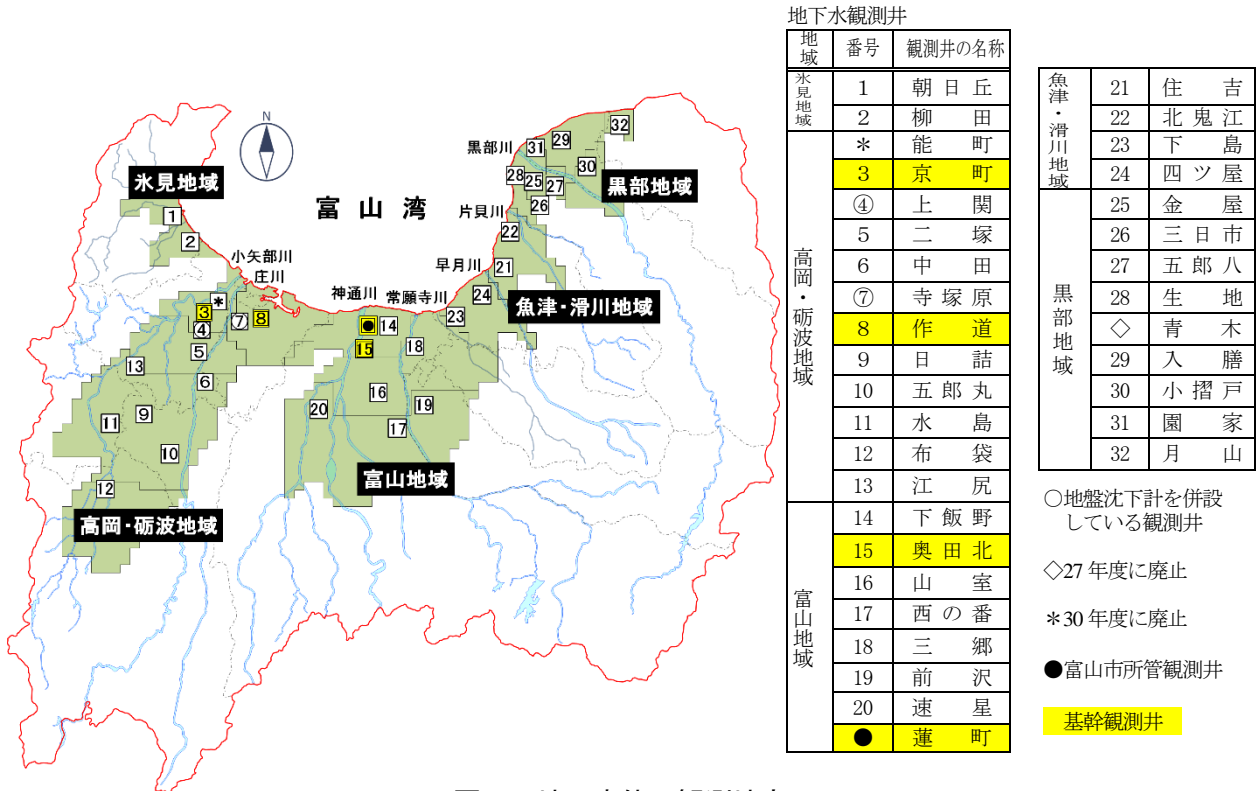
氷見地域

富山湾

黒部地域

魚津・滑川地域

富山地域

高岡・砺波地域

黒部川
片貝川
早月川
常願寺川
神通川
小矢部川
庄川

N

1 2 * 3 4 7 8 5 6 13 9 11 10 12 ● 14 15 18 16 19 20 17 23 24 21 22 26 28 25 27 31 29 30 32

地下水観測井

| 地域 | 番号 | 観測井の名称 |
|---|---|---|
| 氷見地域 | 1 | 朝日丘 |
| | 2 | 柳田 |
| 高岡・砺波地域 | ＊ | 能町 |
| | 3 | 京町 |
| | ④ | 上関 |
| | 5 | 二塚 |
| | 6 | 中田 |
| | ⑦ | 寺塚原 |
| | 8 | 作道 |
| | 9 | 日詰 |
| | 10 | 五郎丸 |
| | 11 | 水島 |
| | 12 | 布袋 |
| | 13 | 江尻 |
| 富山地域 | 14 | 下飯野 |
| | 15 | 奥田北 |
| | 16 | 山室 |
| | 17 | 西の番 |
| | 18 | 三郷 |
| | 19 | 前沢 |
| | 20 | 速星 |
| | ● | 蓮町 |

| 地域 | 番号 | 観測井の名称 |
|---|---|---|
| 魚津・滑川地域 | 21 | 住吉 |
| | 22 | 北鬼江 |
| | 23 | 下島 |
| | 24 | 四ツ屋 |
| 黒部地域 | 25 | 金屋 |
| | 26 | 三日市 |
| | 27 | 五郎八 |
| | 28 | 生地 |
| | ◇ | 青木 |
| | 29 | 入膳 |
| | 30 | 小摺戸 |
| | 31 | 園家 |
| | 32 | 月山 |

○地盤沈下計を併設している観測井

◇27年度に廃止

＊30年度に廃止

●富山市所管観測井

基幹観測井

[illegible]